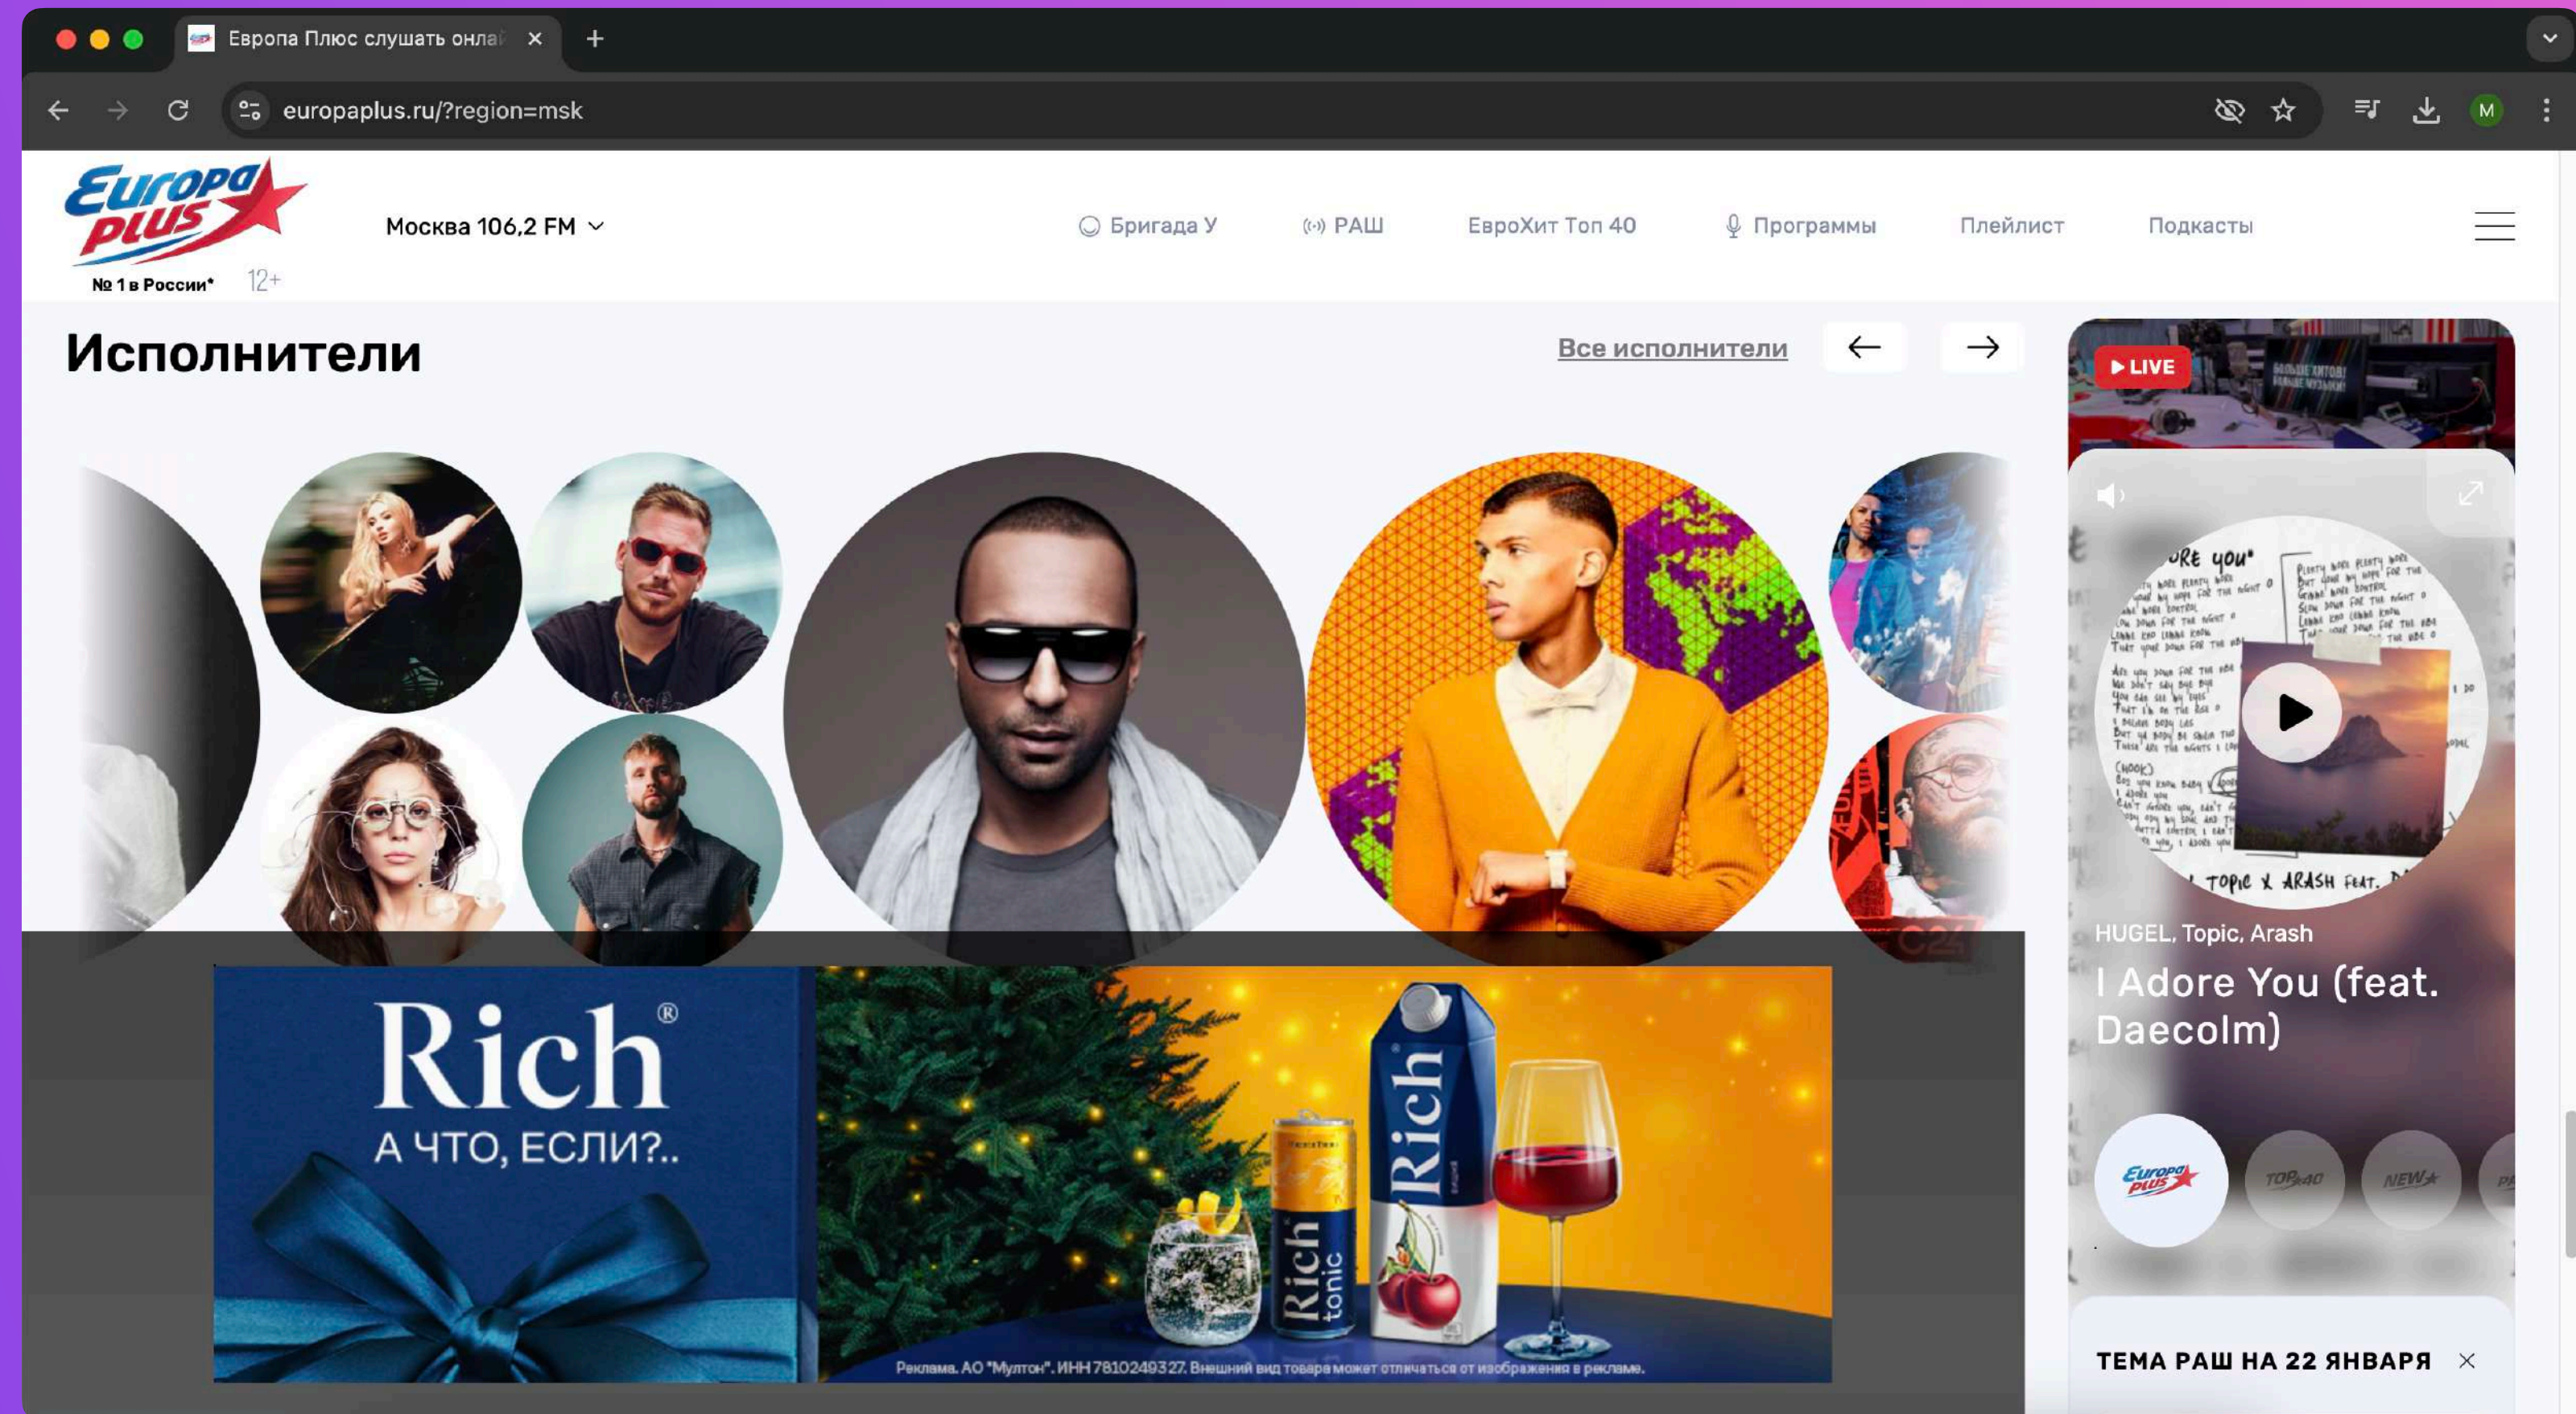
Европа Плюс слушать онлай

europaplus.ru/?region=msk

Europa Plus
№ 1 в России* 12+

Москва 106,2 FM

Бригада У
РАШ
ЕвроХит Топ 40
Программы
Плейлист
Подкасты

Исполнители

Все исполнители

LIVE

HUGEL, Topic, Arash

I Adore You (feat. Daecolm)

Europa Plus
TOP 40
NEW

Rich®
А ЧТО, ЕСЛИ?..

Rich tonic
Rich

Реклама. АО "Мултон". ИНН 7810249327. Внешний вид товара может отличаться от изображения в рекламе.

ТЕМА РАШ НА 22 ЯНВАРЯ